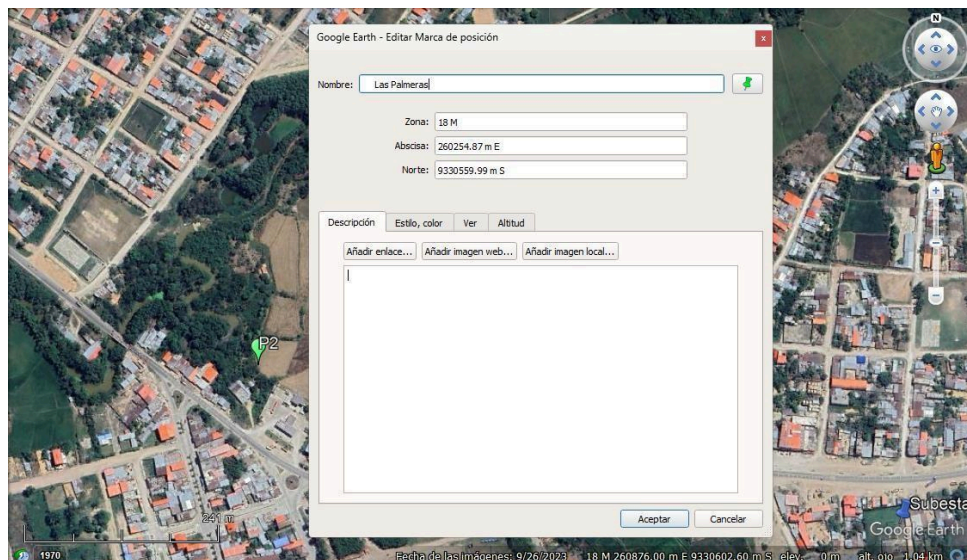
Google Earth - Editar Marca de posición

Nombre: Las Palmeras

Zona: 18 M
Abscisa: 260254.87 m E
Norte: 9330559.99 m S

Descripción | Estilo, color | Ver | Altitud

Añadir enlace... | Añadir imagen web... | Añadir imagen local...

Aceptar | Cancelar

N

P2

241 m

1970

Fecha de las imágenes: 9/26/2023 18 M 260876.00 m E 9330602.60 m S elev. 0 m alt. ojo 1.04 km

Subesta

Google Earth